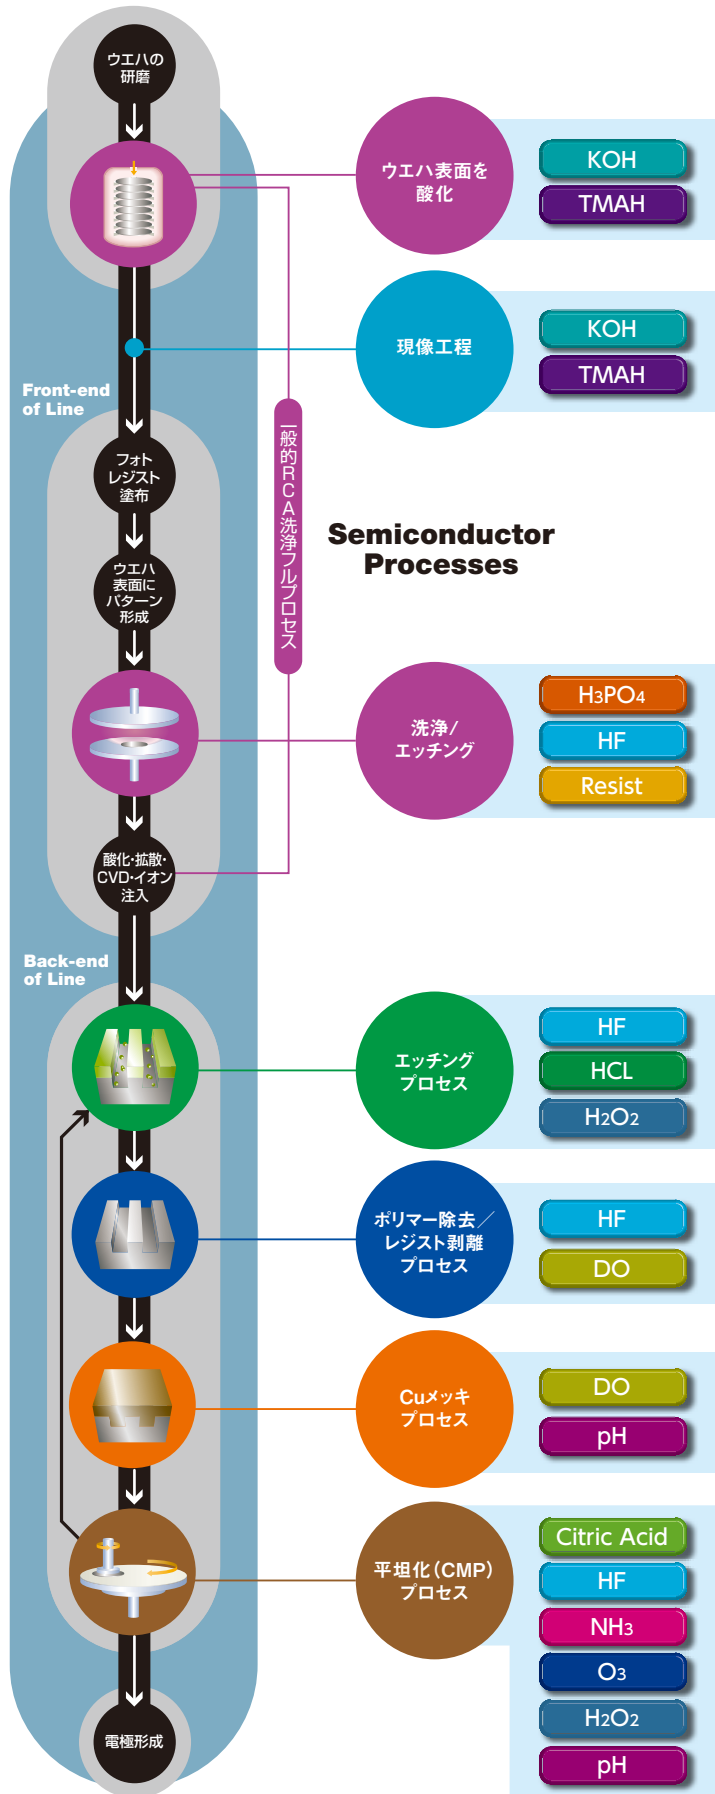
ウエハの研磨

Front-end of Line

フォトレジスト塗布

ウエハ表面にパターン形成

酸化･拡散･CVD･イオン注入

Back-end of Line

電極形成

一般的RCA洗浄フルプロセス

Semiconductor Processes

ウエハ表面を酸化

KOH
TMAH

現像工程

KOH
TMAH

洗浄/エッチング

$H_3PO_4$
HF
Resist

エッチングプロセス

HF
HCL
$H_2O_2$

ポリマー除去/レジスト剥離プロセス

HF
DO

Cuメッキプロセス

DO
pH

平坦化(CMP)プロセス

Citric Acid
HF
$NH_3$
$O_3$
$H_2O_2$
pH